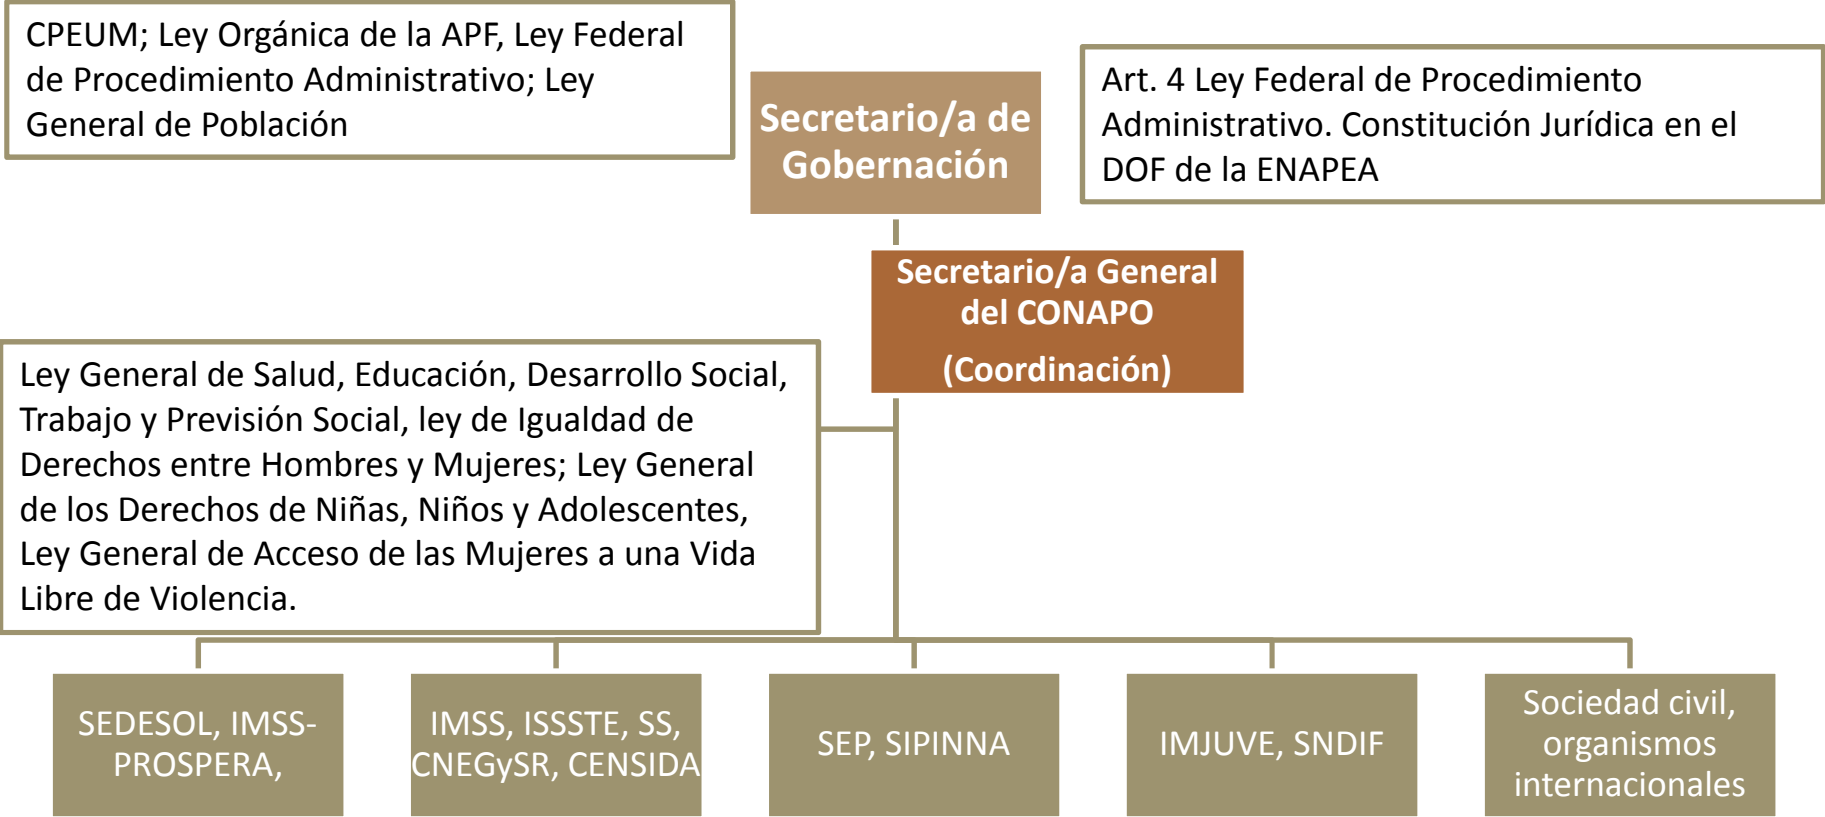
CPEUM; Ley Orgánica de la APF, Ley Federal de Procedimiento Administrativo; Ley General de Población

Secretario/a de Gobernación

Art. 4 Ley Federal de Procedimiento Administrativo. Constitución Jurídica en el DOF de la ENAPEA

Secretario/a General del CONAPO
(Coordinación)

Ley General de Salud, Educación, Desarrollo Social, Trabajo y Previsión Social, ley de Igualdad de Derechos entre Hombres y Mujeres; Ley General de los Derechos de Niñas, Niños y Adolescentes, Ley General de Acceso de las Mujeres a una Vida Libre de Violencia.

SEDESOL, IMSS-PROSPERA,

IMSS, ISSSTE, SS, CNEGySR, CENSIDA

SEP, SIPINNA

IMJUVE, SNDIF

Sociedad civil, organismos internacionales